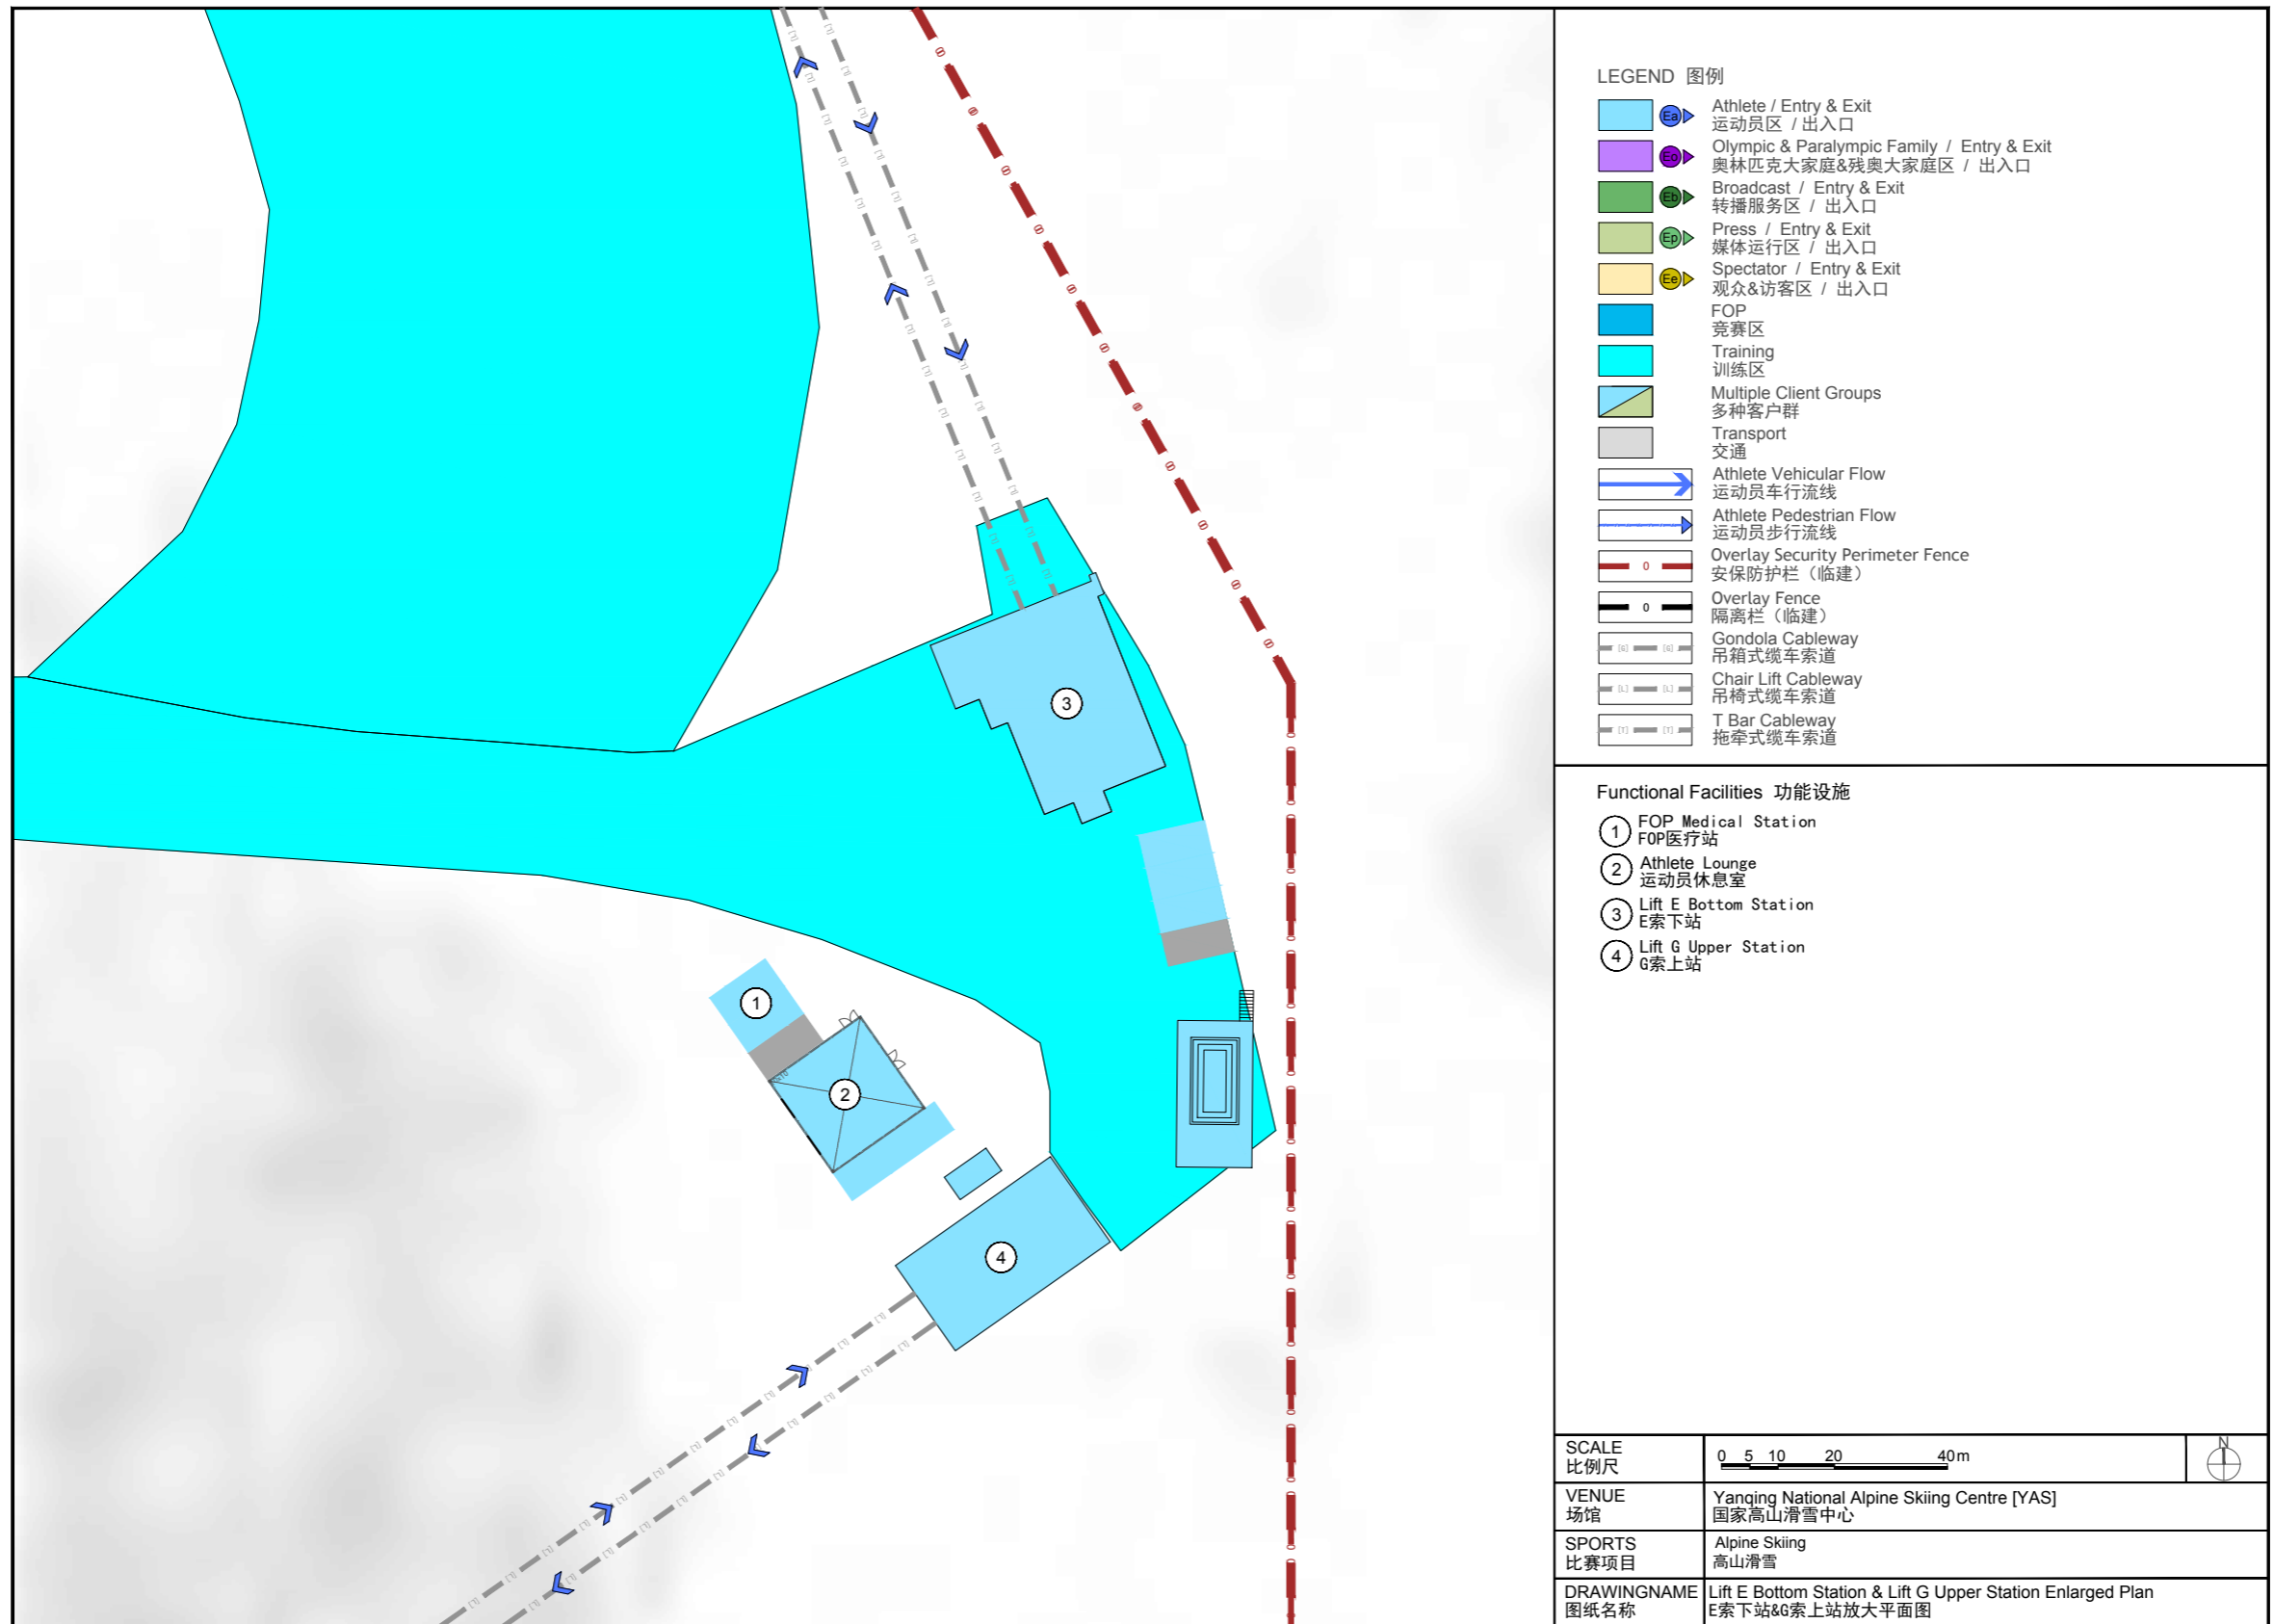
LEGEND 图例

Ea Athlete / Entry & Exit
运动员区 / 出入口

Eo Olympic & Paralympic Family / Entry & Exit
奥林匹克大家庭&残奥大家庭区 / 出入口

Eb Broadcast / Entry & Exit
转播服务区 / 出入口

Ep Press / Entry & Exit
媒体运行区 / 出入口

Ee Spectator / Entry & Exit
观众&访客区 / 出入口

FOP
竞赛区

Training
训练区

Multiple Client Groups
多种客户群

Transport
交通

Athlete Vehicular Flow
运动员车行流线

Athlete Pedestrian Flow
运动员步行流线

0 Overlay Security Perimeter Fence
安保防护栏（临建）

0 Overlay Fence
隔离栏（临建）

[G] [G] Gondola Cableway
吊箱式缆车索道

[L] [L] Chair Lift Cableway
吊椅式缆车索道

[T] [T] T Bar Cableway
拖牵式缆车索道

Functional Facilities 功能设施

1 FOP Medical Station
FOP医疗站

2 Athlete Lounge
运动员休息室

3 Lift E Bottom Station
E索下站

4 Lift G Upper Station
G索上站

1
2
3
4

| SCALE 比例尺 | 0 5 10 20 40m | N |
|---|---|---|
| VENUE 场馆 | Yanqing National Alpine Skiing Centre [YAS] 国家高山滑雪中心 | |
| SPORTS 比赛项目 | Alpine Skiing 高山滑雪 | |
| DRAWINGNAME 图纸名称 | Lift E Bottom Station & Lift G Upper Station Enlarged Plan E索下站&G索上站放大平面图 | |